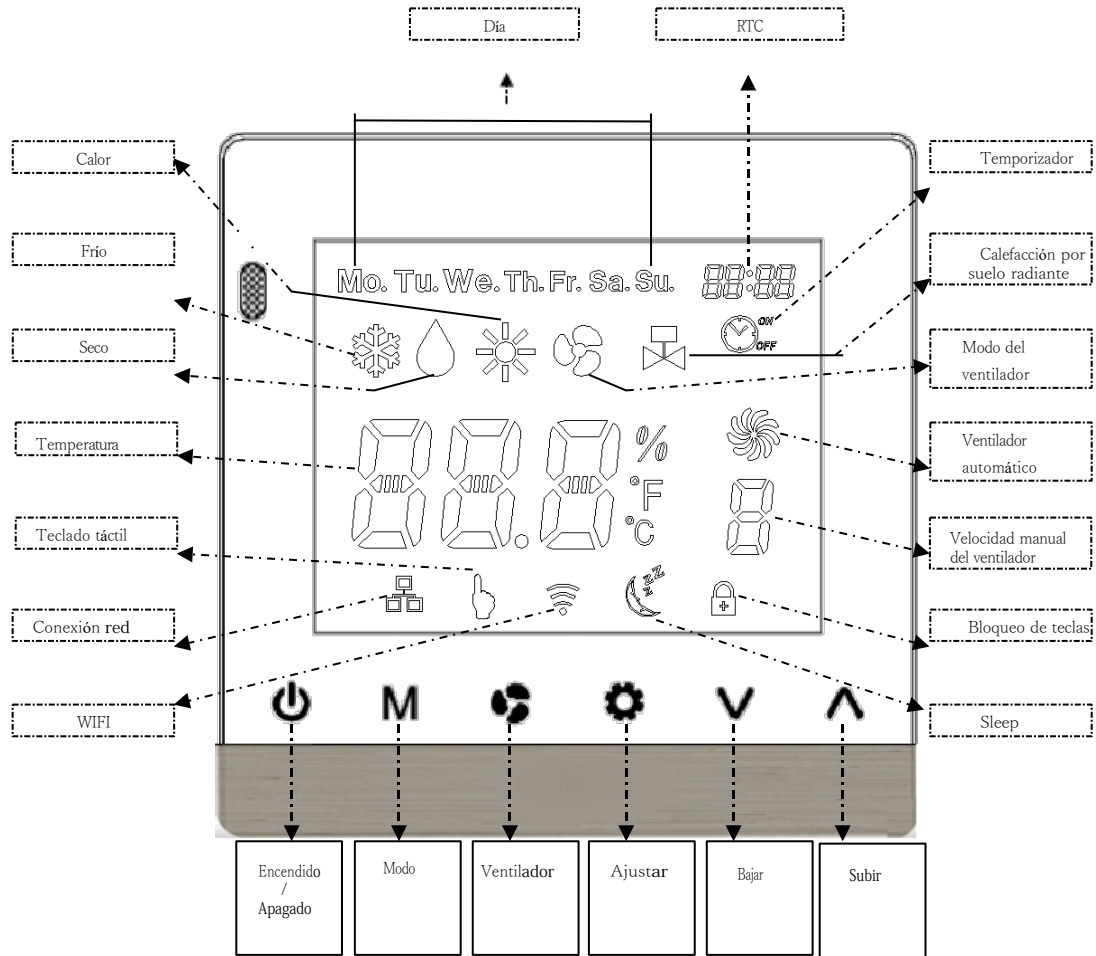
Día

RTC

Calor

Temporizador

Frío

Calefacción por suelo radiante

Mo. Tu. We. Th. Fr. Sa. Su.

ON
OFF

Seco

Modo del ventilador

Temperatura

%
°F
°C

Ventilador automático

Teclado táctil

Velocidad manual del ventilador

Conexión red

Bloqueo de teclas

WIFI

Sleep

M

Encendido / Apagado

Modo

Ventilador

Ajustar

Bajar

Subir